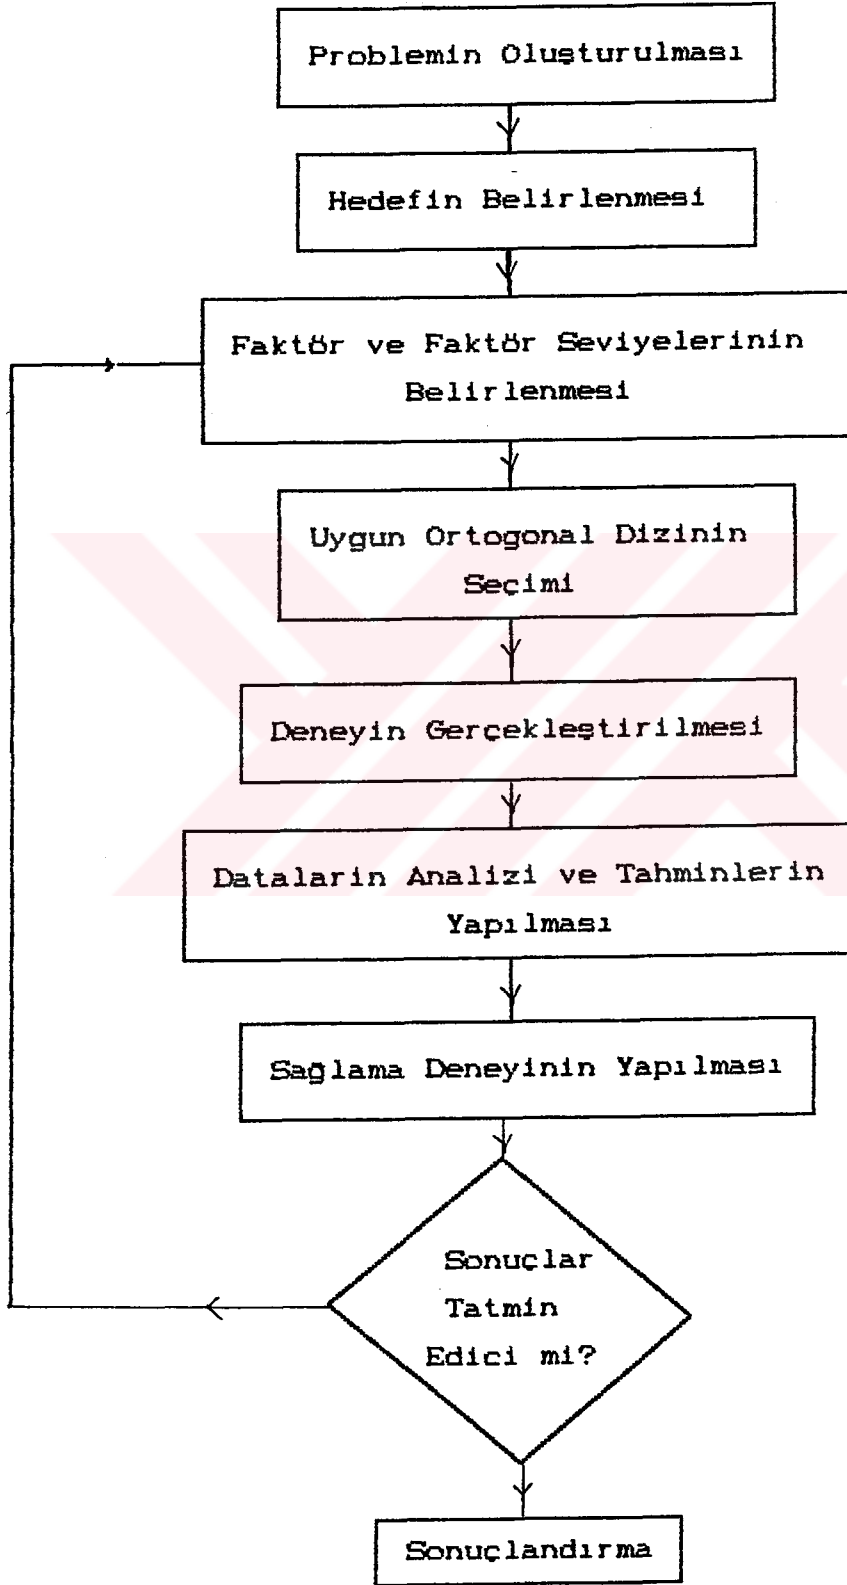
Problemin Oluşturulması

Hedefin Belirlenmesi

Faktör ve Faktör Seviyelerinin Belirlenmesi

Uygun Ortogonal Dizinin Seçimi

Deneyin Gerçekleştirilmesi

Datalarin Analizi ve Tahminlerin Yapılması

Sağlama Deneyinin Yapılması

Sonuçlar Tatmin Edici mi?

Sonuçlandırma